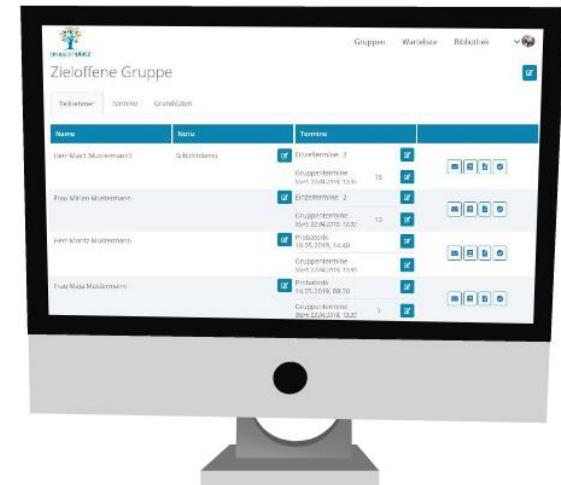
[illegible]

Gruppen Warteliste Bibliothek

Zieloffene Gruppe

Teilnehmer Termine Grunddaten

| Name | Notiz | Termine | |
|---|---|---|---|
| Herr Max Mustermann1 | Schichtdienst | Einzeltermine 3 | |
| | | Gruppentermine Start 22.04.2019, 12:30 | 10 |
| Frau Miriam Mustermann | | Einzeltermine 2 | |
| | | Gruppentermine Start 22.04.2019, 12:30 | 10 |
| Herr Moritz Mustermann | | Probatorik 10.05.2019, 14:40 | |
| | | Gruppentermine Start 22.04.2019, 12:30 | |
| Frau Maja Mustermann | | Probatorik 14.05.2019, 08:30 | |
| | | Gruppentermine Start 22.04.2019, 12:30 | 1 |